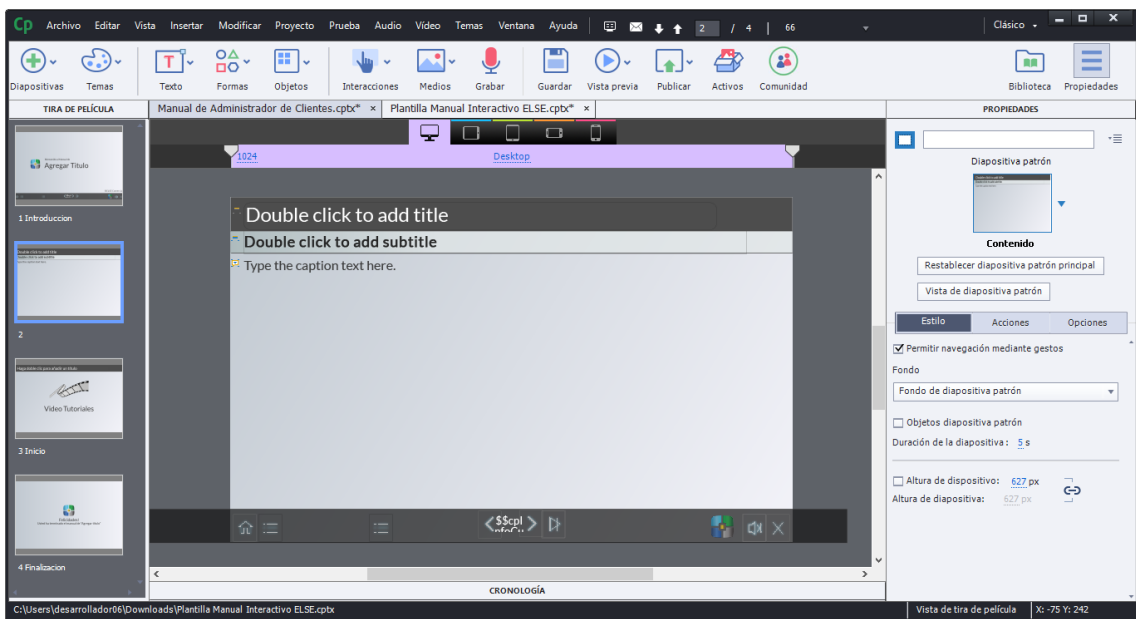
Cp Archivo Editar Vista Insertar Modificar Proyecto Prueba Audio Vídeo Temas Ventana Ayuda 2 / 4 | 66 Clásico

Diapositivas Temas Texto Formas Objetos Interacciones Medios Grabar Guardar Vista previa Publicar Activos Comunidad Biblioteca Propiedades

TIRA DE PELÍCULA

Manual de Administrador de Clientes.cptx* × Plantilla Manual Interactivo ELSE.cptx* ×

PROPIEDADES

Agregar Titulo

1 Introduccion

Double click to add title
Double click to add subtitle

2

Haga doble clic para añadir un título

Video Tutoriales

3 Inicio

Felicidades!

4 Finalizacion

1024 Desktop

Double click to add title

Double click to add subtitle

Type the caption text here.

$$cpl
nfoCu

CRONOLOGÍA

Diapositiva patrón

Contenido

Restablecer diapositiva patrón principal

Vista de diapositiva patrón

Estilo Acciones Opciones

Permitir navegación mediante gestos

Fondo

Fondo de diapositiva patrón

Objetos diapositiva patrón

Duración de la diapositiva : 5 s

Altura de dispositivo: 627 px

Altura de dispositivo: 627 px

C:\Users\desarrollador06\Downloads\Plantilla Manual Interactivo ELSE.cptx

Vista de tira de película X: -75 Y: 242